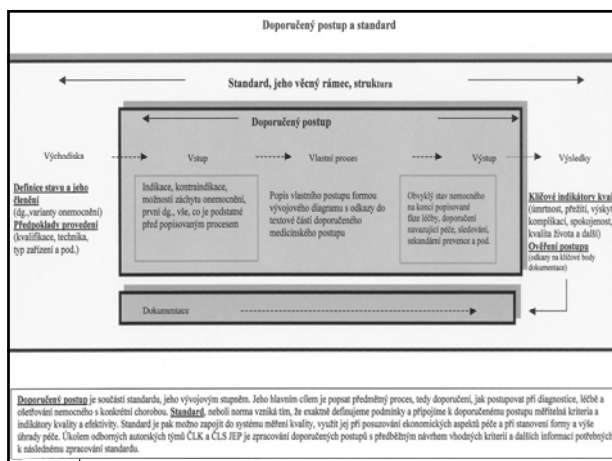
Doporučený postup a standard

Standard, jeho věcný rámec, struktura

Doporučený postup

Východiska

Vstup

Vlastní proces

Výstup

Výsledky

Definice stavu a jeho členění
(dg.,varianty onemocnění)
Předpoklady provedení
(kvalifikace, technika, typ zařízení a pod.)

Indikace, kontraindikace, možnosti záchytu onemocnění, první dg., vše, co je podstatné před popisovaným procesem

Popis vlastního postupu formou vývojového diagramu s odkazy do textové části doporučeného medicínského postupu

Obvyklý stav nemocného na konci popisované fáze léčby, doporučení navazující péče, sledování, sekundární prevence a pod.

Klíčové indikátory kval
(úmrtnost, přežití, výskyt komplikací, spokojenost, kvalita života a další)
Ověření postupu
(odkazy na klíčové body dokumentace)

Dokumentace

Doporučený postup je součástí standardu, jeho vývojovým stupněm. Jeho hlavním cílem je popsat předmětný proces, tedy doporučení, jak postupovat při diagnostice, léčbě a ošetřování nemocného s konkrétní chorobou. Standard, neboli norma vzniká tím, že exaktně definujeme podmínky a připojíme k doporučenému postupu měřitelná kritéria a indikátory kvality a efektivity. Standard je pak možno zapojit do systému měření kvality, využít jej při posuzování ekonomických aspektů péče a při stanovení formy a výše úhrady péče. Úkolem odborných autorských týmů ČLK a ČLS JEP je zpracování doporučených postupů s předběžným návrhem vhodných kritérií a dalších informací potřebných k následnému zpracování standardu.